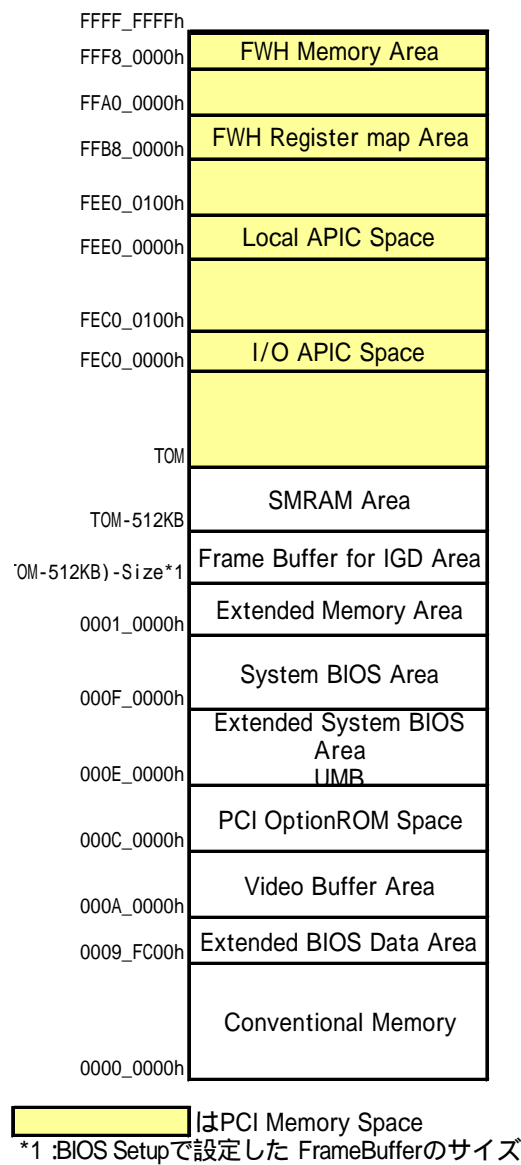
FFFF_FFFFh
FFF8_0000h
FWH Memory Area
FFA0_0000h
FFB8_0000h
FWH Register map Area
FEE0_0100h
FEE0_0000h
Local APIC Space
FEC0_0100h
FEC0_0000h
I/O APIC Space
TOM
SMRAM Area
TOM-512KB
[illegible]OM-512KB)-Size*1
Frame Buffer for IGD Area
Extended Memory Area
0001_0000h
System BIOS Area
000F_0000h
Extended System BIOS Area
UMB
000E_0000h
PCI OptionROM Space
000C_0000h
Video Buffer Area
000A_0000h
0009_FC00h
Extended BIOS Data Area
Conventional Memory
0000_0000h

はPCI Memory Space
*1 :BIOS Setupで設定した FrameBufferのサイズ